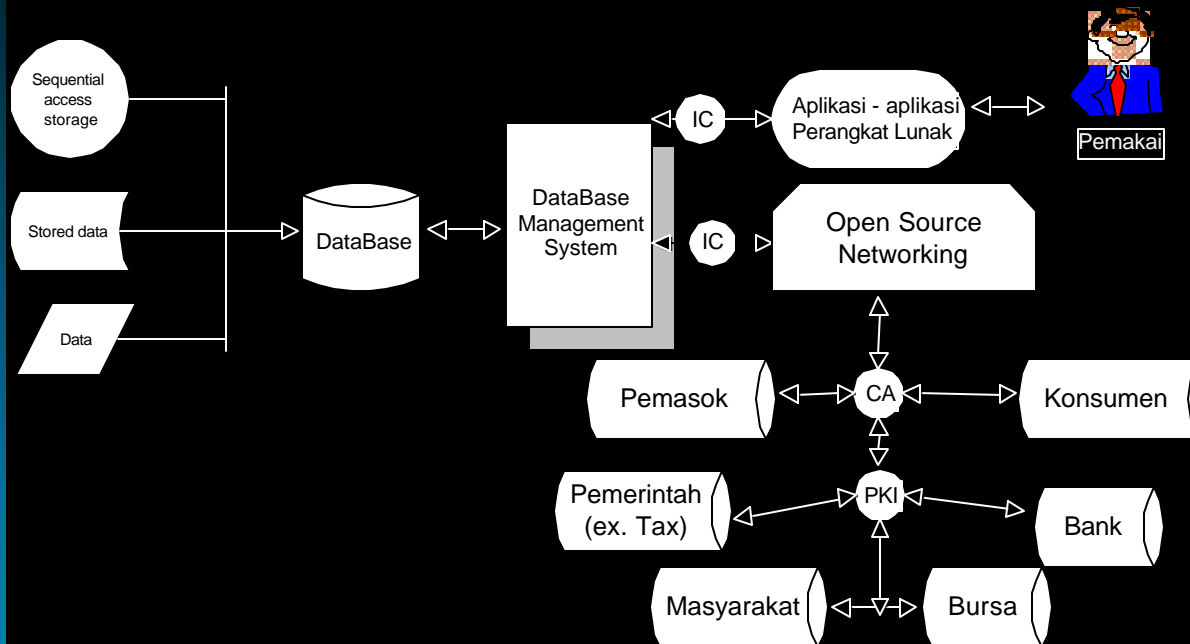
Sequential access storage

Stored data

Data

DataBase

DataBase Management System

IC

Aplikasi - aplikasi Perangkat Lunak

Pemakai

IC

Open Source Networking

Pemasok

CA

Konsumen

Pemerintah (ex. Tax)

PKI

Bank

Masyarakat

Bursa